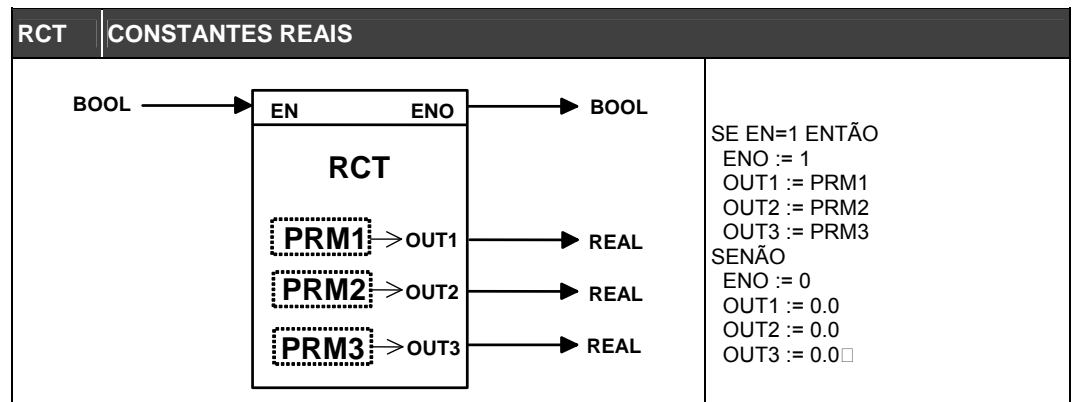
| RCT | CONSTANTES REAIS |
|---|---|

BOOL
EN
ENO
BOOL
RCT
PRM1
OUT1
REAL
PRM2
OUT2
REAL
PRM3
OUT3
REAL

SE EN=1 ENTÃO
ENO := 1
OUT1 := PRM1
OUT2 := PRM2
OUT3 := PRM3
SENÃO
ENO := 0
OUT1 := 0.0
OUT2 := 0.0
OUT3 := 0.0□